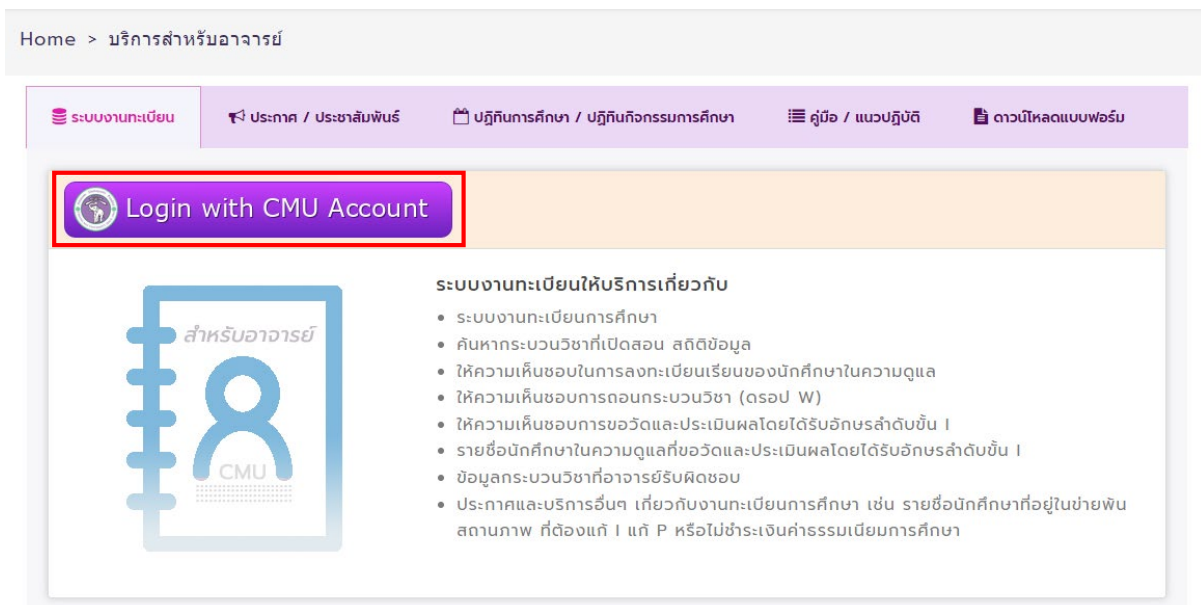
Home > บริการสำหรับอาจารย์

ระบบงานทะเบียน
ประกาศ / ประชาสัมพันธ์
ปฏิทินการศึกษา / ปฏิทินกิจกรรมการศึกษา
คู่มือ / แนวปฏิบัติ
ดาวน์โหลดแบบฟอร์ม

Login with CMU Account

สำหรับอาจารย์
CMU

ระบบงานทะเบียนให้บริการเกี่ยวกับ

• ระบบงานทะเบียนการศึกษา
• ค้นหากระบวนวิชาที่เปิดสอน สถิติข้อมูล
• ให้ความเห็นชอบในการลงทะเบียนเรียนของนักศึกษาในความดูแล
• ให้ความเห็นชอบการถอนกระบวนวิชา (ดรอป W)
• ให้ความเห็นชอบการขอวัดและประเมินผลโดยได้รับอักษรลำดับขั้น I
• รายชื่อนักศึกษาในความดูแลที่ขอวัดและประเมินผลโดยได้รับอักษรลำดับขั้น I
• ข้อมูลกระบวนวิชาที่อาจารย์รับผิดชอบ
• ประกาศและบริการอื่นๆ เกี่ยวกับงานทะเบียนการศึกษา เช่น รายชื่อนักศึกษาที่อยู่ในข่ายพ้นสถานภาพ ที่ต้องแก้ I แก้ P หรือไม่ชำระเงินค่าธรรมเนียมการศึกษา